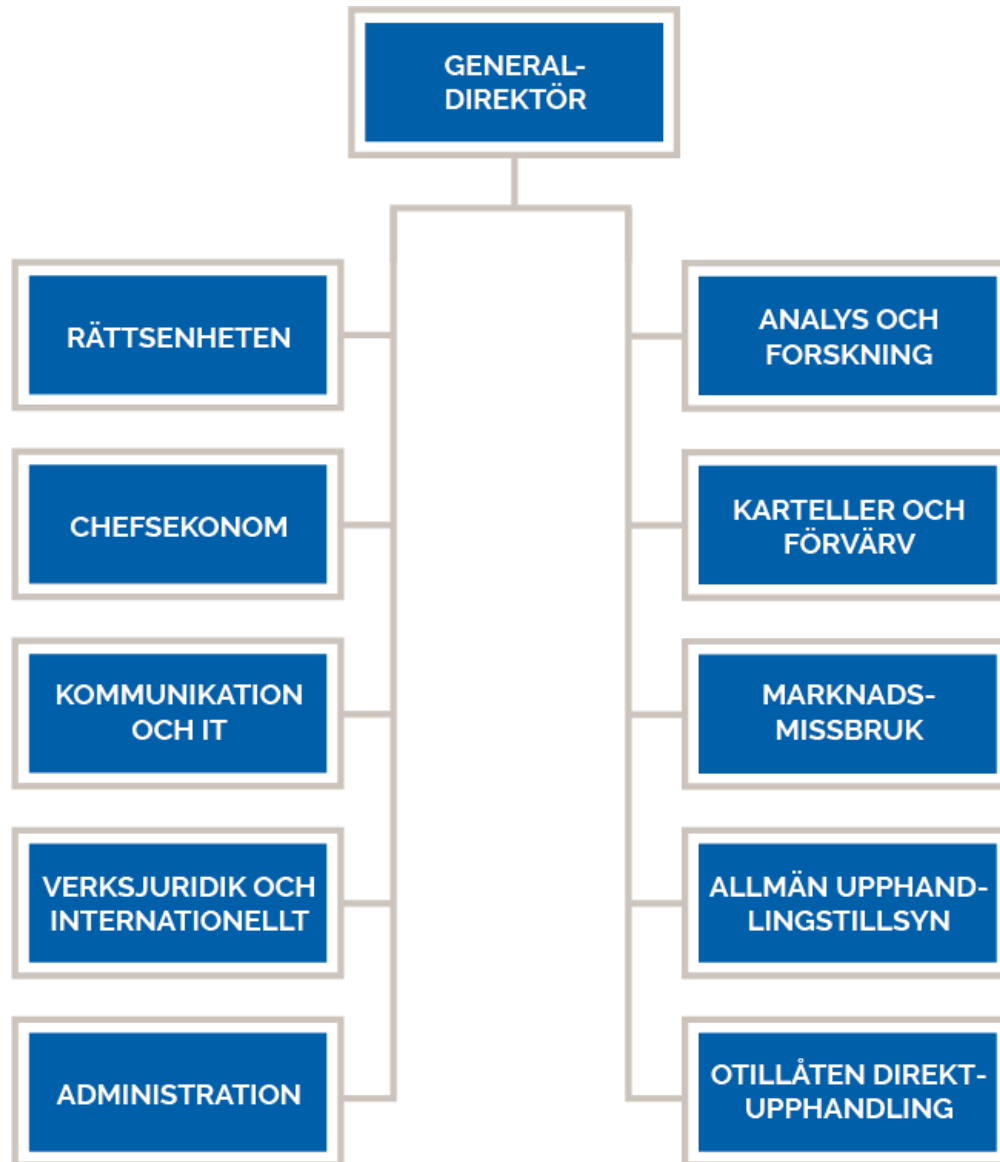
GENERAL-DIREKTÖR

RÄTTSENHETEN

CHEFSEKONOM

KOMMUNIKATION OCH IT

VERKSJURIDIK OCH INTERNATIONELLT

ADMINISTRATION

ANALYS OCH FORSKNING

KARTELLER OCH FÖRVÄRV

MARKNADS-MISSBRUK

ALLMÄN UPPHAND-LINGSTILLSYN

OTILLÅTEN DIREKT-UPPHANDLING